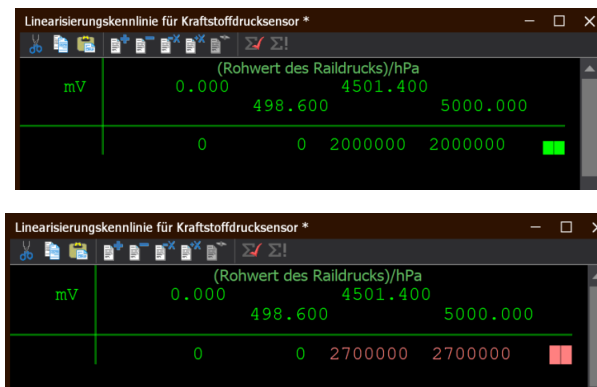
Linearisierungskennlinie für Kraftstoffdrucksensor *

(Rohwert des Raildrucks)/hPa

| mV | 0.000 | 498.600 | 4501.400 | 5000.000 |
|---|---|---|---|---|
| | 0 | 0 | 2000000 | 2000000 |

Linearisierungskennlinie für Kraftstoffdrucksensor *

(Rohwert des Raildrucks)/hPa

| mV | 0.000 | 498.600 | 4501.400 | 5000.000 |
|---|---|---|---|---|
| | 0 | 0 | 2700000 | 2700000 |